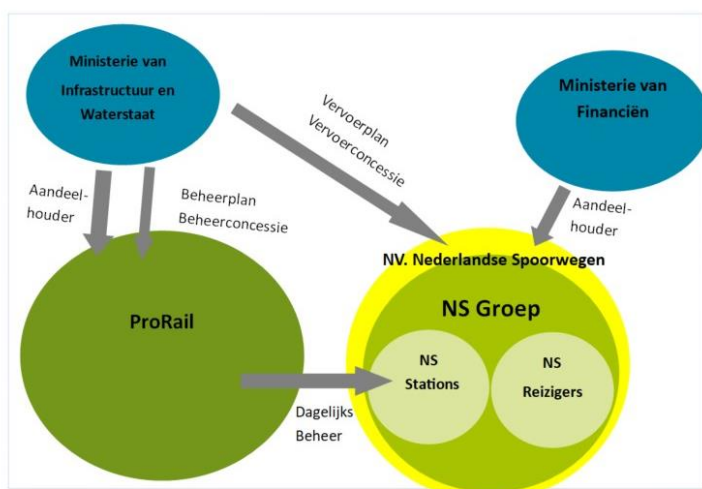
Ministerie van Infrastructuur en Waterstaat

Vervoerplan
Vervoerconcessie

Ministerie van Financiën

Aandeelhouder

Beheerplan
Beheerconcessie

Aandeelhouder

NV. Nederlandse Spoorwegen

ProRail

NS Groep

NS Stations

NS Reizigers

Dagelijks Beheer